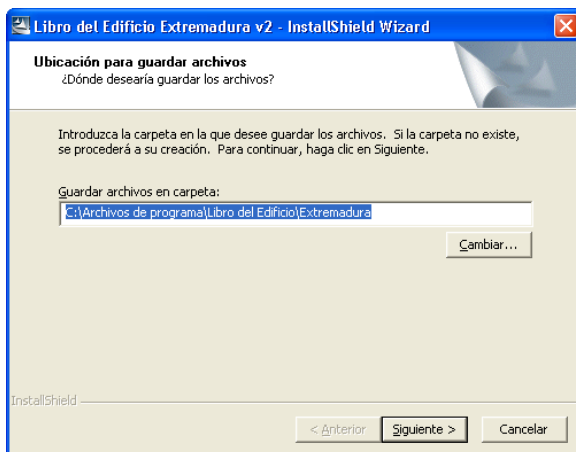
Libro del Edificio Extremadura v2 - InstallShield Wizard

Ubicación para guardar archivos
¿Dónde desearía guardar los archivos?

Introduzca la carpeta en la que desee guardar los archivos. Si la carpeta no existe, se procederá a su creación. Para continuar, haga clic en Siguiente.

Guardar archivos en carpeta:
C:\Archivos de programa\Libro del Edificio\Extremadura

Cambiar...

InstallShield

< Anterior
Siguiente >
Cancelar